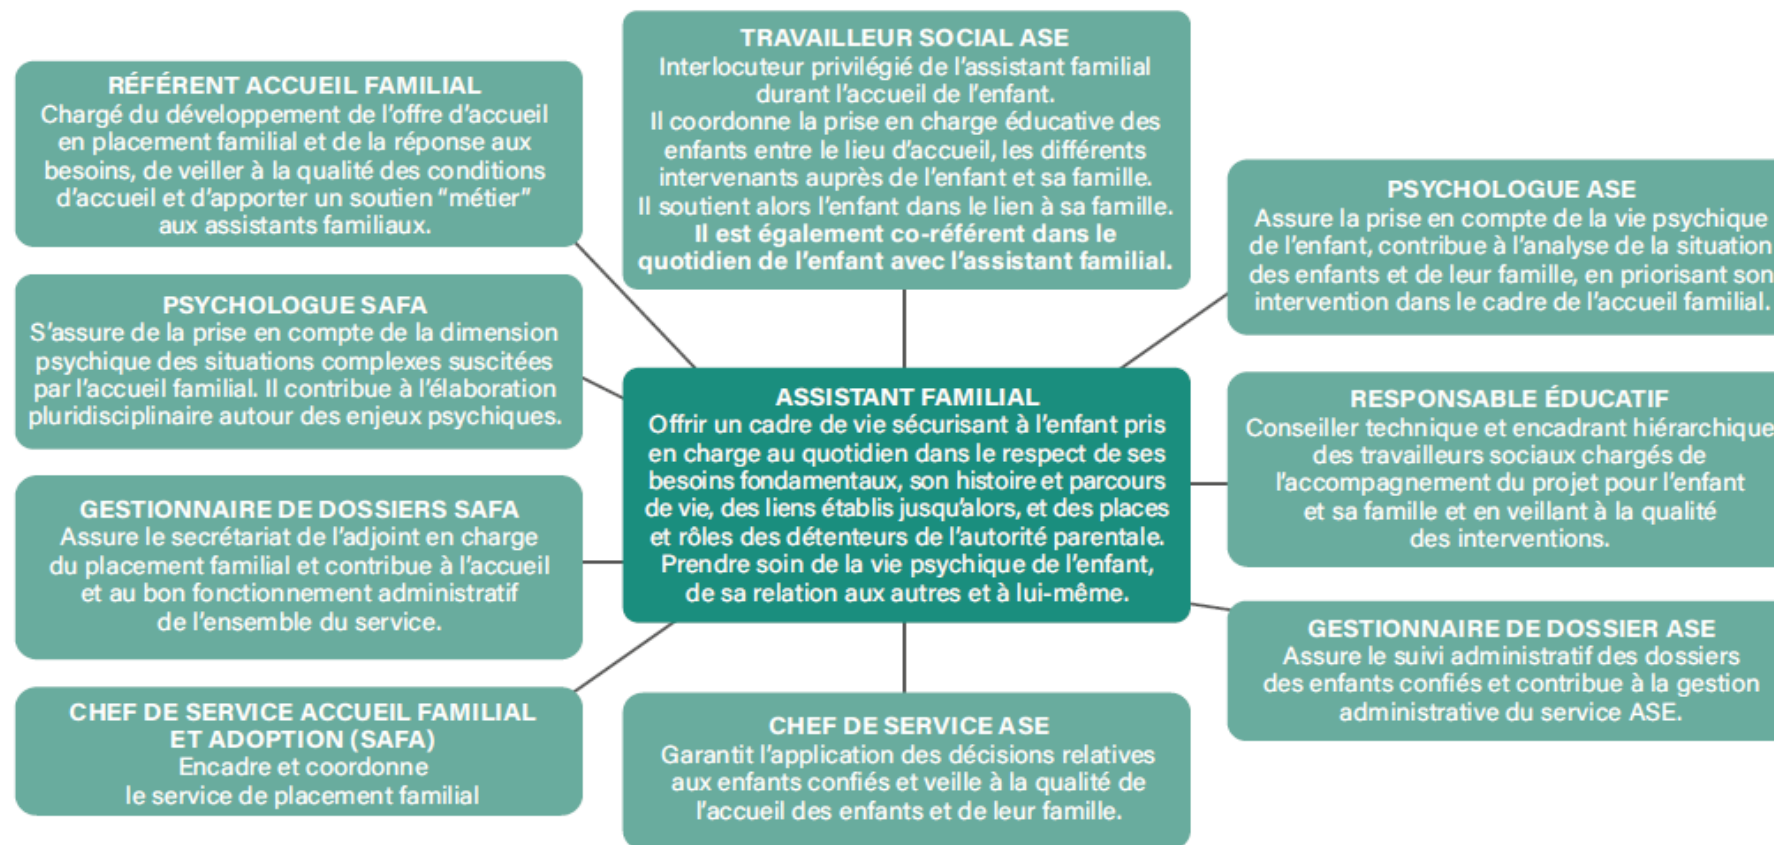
TRAVAILLEUR SOCIAL ASE
Interlocuteur privilégié de l'assistant familial durant l'accueil de l'enfant.
Il coordonne la prise en charge éducative des enfants entre le lieu d'accueil, les différents intervenants auprès de l'enfant et sa famille.
Il soutient alors l'enfant dans le lien à sa famille.
Il est également co-référent dans le quotidien de l'enfant avec l'assistant familial.

RÉFÉRENT ACCUEIL FAMILIAL
Chargé du développement de l'offre d'accueil en placement familial et de la réponse aux besoins, de veiller à la qualité des conditions d'accueil et d'apporter un soutien "métier" aux assistants familiaux.

PSYCHOLOGUE ASE
Assure la prise en compte de la vie psychique de l'enfant, contribue à l'analyse de la situation des enfants et de leur famille, en priorisant son intervention dans le cadre de l'accueil familial.

PSYCHOLOGUE SAFA
S'assure de la prise en compte de la dimension psychique des situations complexes suscitées par l'accueil familial. Il contribue à l'élaboration pluridisciplinaire autour des enjeux psychiques.

ASSISTANT FAMILIAL
Offrir un cadre de vie sécurisant à l'enfant pris en charge au quotidien dans le respect de ses besoins fondamentaux, son histoire et parcours de vie, des liens établis jusqu'alors, et des places et rôles des détenteurs de l'autorité parentale.
Prendre soin de la vie psychique de l'enfant, de sa relation aux autres et à lui-même.

RESPONSABLE ÉDUCATIF
Conseiller technique et encadrant hiérarchique des travailleurs sociaux chargés de l'accompagnement du projet pour l'enfant et sa famille et en veillant à la qualité des interventions.

GESTIONNAIRE DE DOSSIERS SAFA
Assure le secrétariat de l'adjoint en charge du placement familial et contribue à l'accueil et au bon fonctionnement administratif de l'ensemble du service.

GESTIONNAIRE DE DOSSIER ASE
Assure le suivi administratif des dossiers des enfants confiés et contribue à la gestion administrative du service ASE.

CHEF DE SERVICE ACCUEIL FAMILIAL ET ADOPTION (SAFA)
Encadre et coordonne le service de placement familial

CHEF DE SERVICE ASE
Garantit l'application des décisions relatives aux enfants confiés et veille à la qualité de l'accueil des enfants et de leur famille.